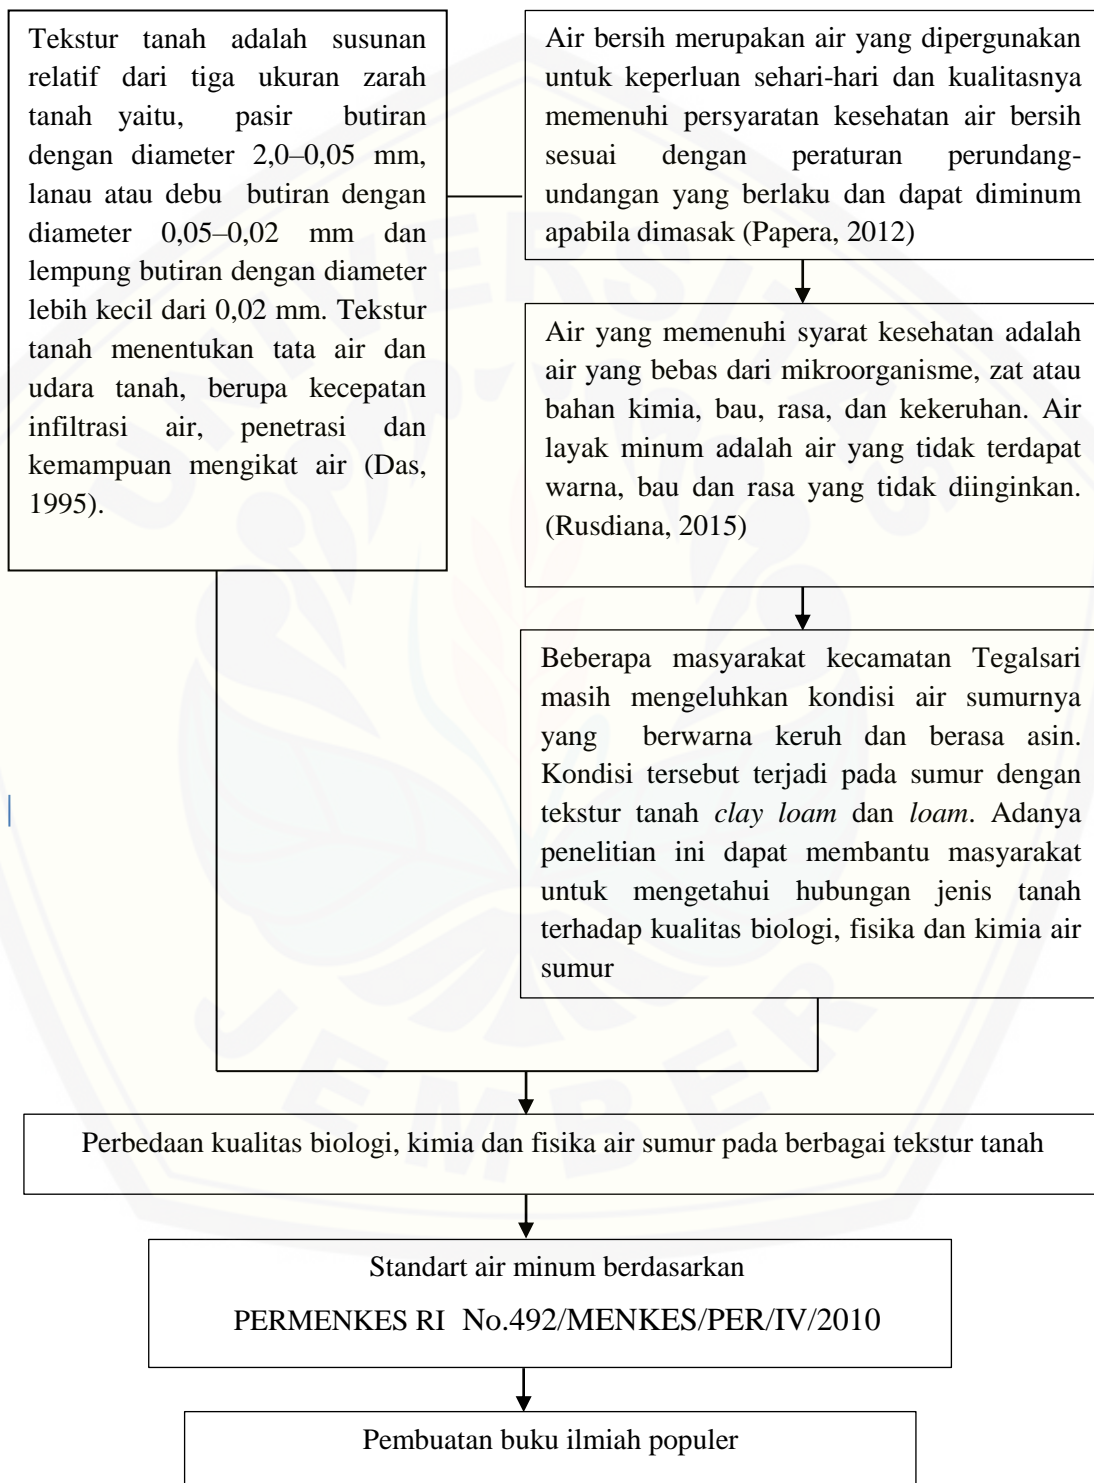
Tekstur tanah adalah susunan relatif dari tiga ukuran zarah tanah yaitu, pasir butiran dengan diameter 2,0–0,05 mm, lanau atau debu butiran dengan diameter 0,05–0,02 mm dan lempung butiran dengan diameter lebih kecil dari 0,02 mm. Tekstur tanah menentukan tata air dan udara tanah, berupa kecepatan infiltrasi air, penetrasi dan kemampuan mengikat air (Das, 1995).

Air bersih merupakan air yang dipergunakan untuk keperluan sehari-hari dan kualitasnya memenuhi persyaratan kesehatan air bersih sesuai dengan peraturan perundang-undangan yang berlaku dan dapat diminum apabila dimasak (Papera, 2012)

Air yang memenuhi syarat kesehatan adalah air yang bebas dari mikroorganisme, zat atau bahan kimia, bau, rasa, dan kekeruhan. Air layak minum adalah air yang tidak terdapat warna, bau dan rasa yang tidak diinginkan. (Rusdiana, 2015)

Beberapa masyarakat kecamatan Tegalsari masih mengeluhkan kondisi air sumurnya yang berwarna keruh dan berasa asin. Kondisi tersebut terjadi pada sumur dengan tekstur tanah *clay loam* dan *loam*. Adanya penelitian ini dapat membantu masyarakat untuk mengetahui hubungan jenis tanah terhadap kualitas biologi, fisika dan kimia air sumur

Perbedaan kualitas biologi, kimia dan fisika air sumur pada berbagai tekstur tanah

Standart air minum berdasarkan
PERMENKES RI No.492/MENKES/PER/IV/2010

Pembuatan buku ilmiah populer